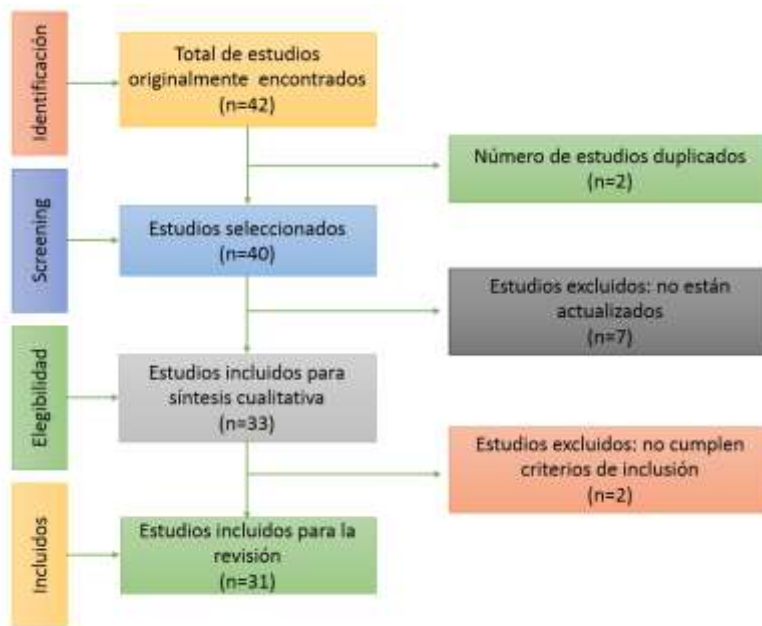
Identificación

Total de estudios originalmente encontrados (n=42)

Número de estudios duplicados (n=2)

Screening

Estudios seleccionados (n=40)

Estudios excluidos: no están actualizados (n=7)

Elegibilidad

Estudios incluidos para síntesis cualitativa (n=33)

Estudios excluidos: no cumplen criterios de inclusión (n=2)

Incluidos

Estudios incluidos para la revisión (n=31)